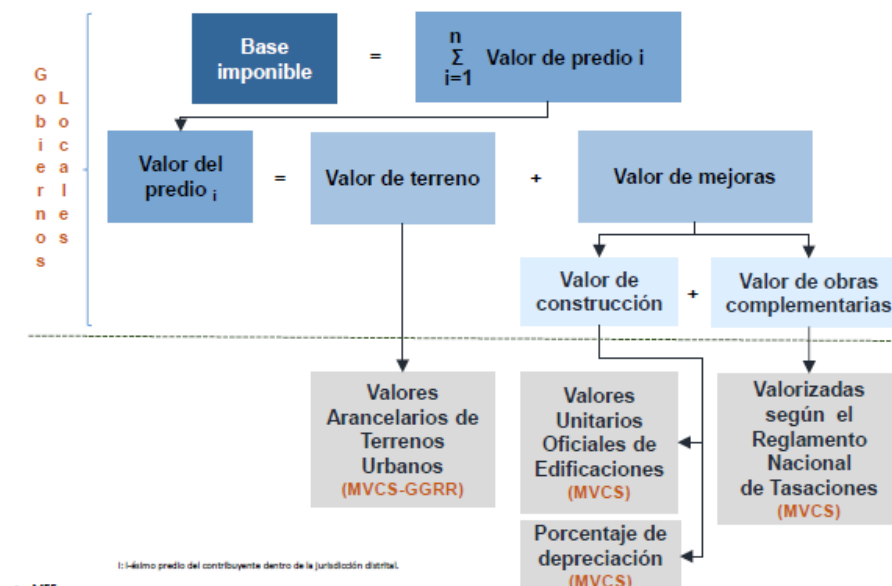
Gobiernos Locales

Base imponible = $\sum_{i=1}^{n}$ Valor de predio i

Valor del predio $_i$ = Valor de terreno + Valor de mejoras

Valor de construcción + Valor de obras complementarias

Valores Arancelarios de Terrenos Urbanos (MVCS-GGRR)

Valores Unitarios Oficiales de Edificaciones (MVCS)

Porcentaje de depreciación (MVCS)

Valorizadas según el Reglamento Nacional de Tasaciones (MVCS)

i: i-ésimo predio del contribuyente dentro de la jurisdicción distrital.